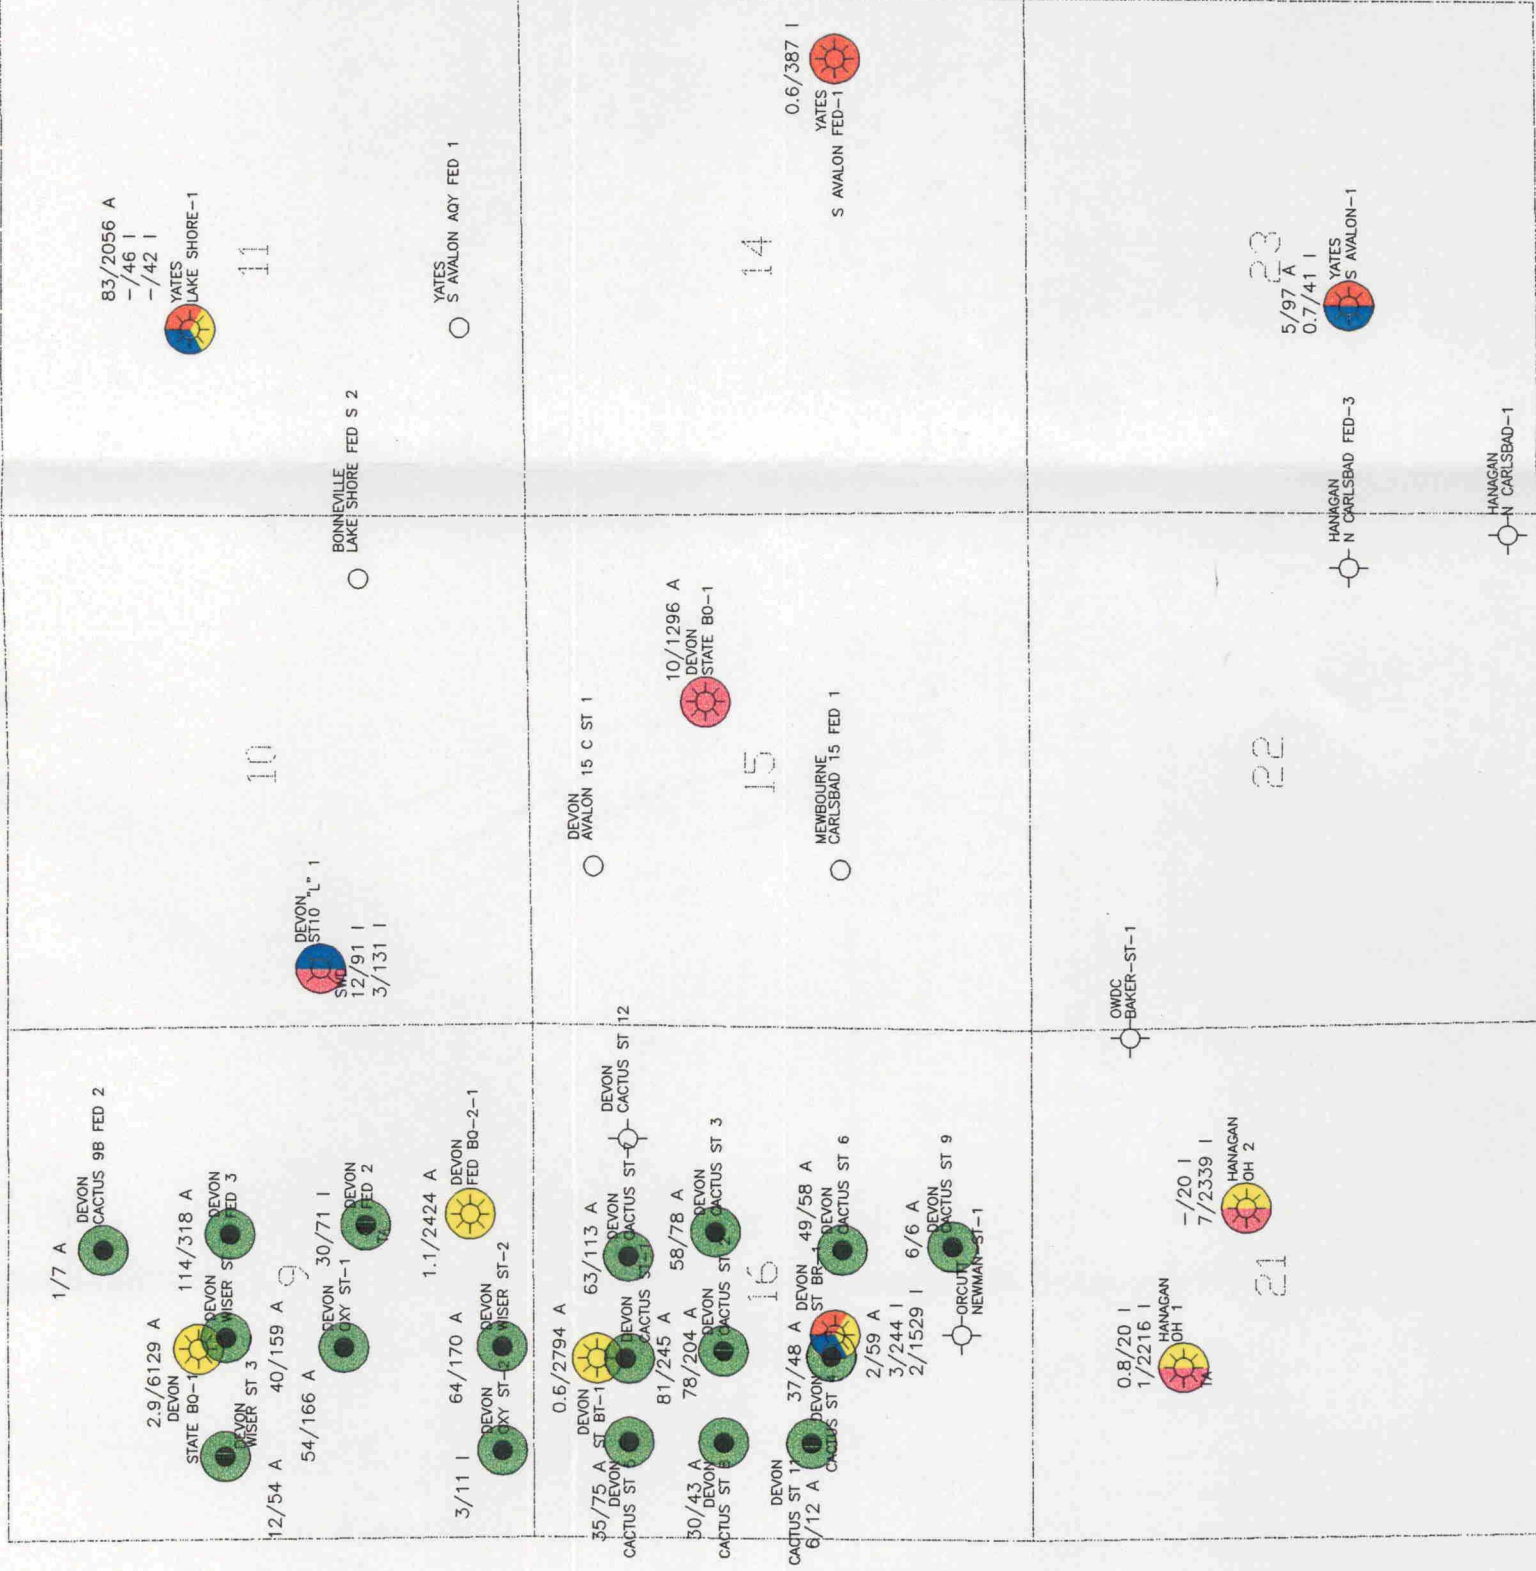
83/2056 A
-/46 I
-/42 I
YATES
LAKE SHORE-1
11

YATES
S AVALON AQY FED 1

0.6/387 I
YATES
S AVALON FED-1

14

23
5/97 A
0.7/41 I
YATES
S AVALON-1

BONNEVILLE
LAKE SHORE FED S 2

HANAGAN
N CARLSBAD FED-3

HANAGAN
N CARLSBAD-1

10/1296 A
DEVON
STATE BO-1

10

DEVON
ST10 "L" 1
SWD
12/91 I
3/131 I

DEVON
AVALON 15 C ST 1

15

MEWBOURNE
CARLSBAD 15 FED 1

22

OWDC
BAKER-ST-1

1/7 A
DEVON
CACTUS 9B FED 2

2.9/6129 A
DEVON
STATE BO-1

114/318 A
DEVON
WISER ST 3
DEVON
FED 3

12/54 A
DEVON
WISER ST 3

40/159 A
9

54/166 A
DEVON
OXY ST-1

30/71 I
DEVON
FED 2

1.1/2424 A
DEVON
FED BO-2-1

64/170 A
DEVON
OXY ST-2
DEVON
WISER ST-2

3/11 I

DEVON
CACTUS ST 12

0.6/2794 A
DEVON
ST BT-1
63/113 A
DEVON
CACTUS ST-1
DEVON
CACTUS

35/75 A
DEVON
CACTUS ST

81/245 A
58/78 A
DEVON
CACTUS ST 3

78/204 A
DEVON
CACTUS ST

30/43 A
DEVON
CACTUS ST

16

DEVON
CACTUS ST 11
6/12 A

37/48 A
DEVON
ST BR-1
DEVON
CACTUS ST

49/58 A
DEVON
CACTUS ST 6

2/59 A
3/244 I
2/1529 I

6/6 A
DEVON
CACTUS ST 9

ORCUTT
NEWMAN-ST-1

-/20 I
7/2339 I
HANAGAN
OH 2

0.8/20 I
1/2216 I
HANAGAN
OH 1
TA

21